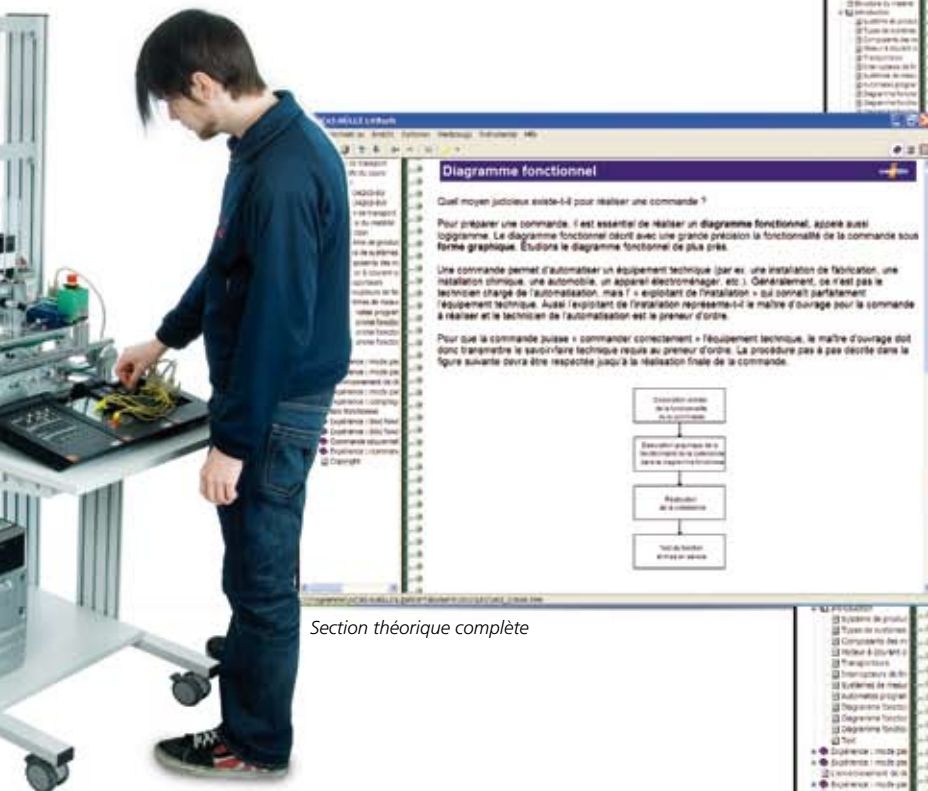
Diagramme fonctionnel

Quel moyen judicieux existe-t-il pour réaliser une commande ?

Pour préparer une commande, il est essentiel de réaliser un diagramme fonctionnel, appelé aussi logigramme. Le diagramme fonctionnel décrit avec une grande précision la fonctionnalité de la commande sous forme graphique. Étudions le diagramme fonctionnel de plus près.

Une commande permet d'automatiser un équipement technique (par ex. une installation de fabrication, une installation chimique, une automobile, un appareil électroménager, etc.). Généralement, ce n'est pas le technicien chargé de l'automatisation, mais l' « exploitant de l'installation » qui connaît parfaitement l'équipement technique. Aussi l'exploitant de l'installation représente-t-il le maître d'ouvrage pour la commande à réaliser et le technicien de l'automatisation est le preneur d'ordre.

Pour que la commande puisse « commander correctement » l'équipement technique, le maître d'ouvrage doit donc transmettre le savoir-faire technique requis au preneur d'ordre. La procédure pas à pas décrite dans la figure suivante devra être respectée jusqu'à la réalisation finale de la commande.

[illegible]

Exécution graphique de la fonctionnalité de la commande dans le diagramme fonctionnel

Réalisation de la commande

Test de fonction et mise en service

Section théorique complète